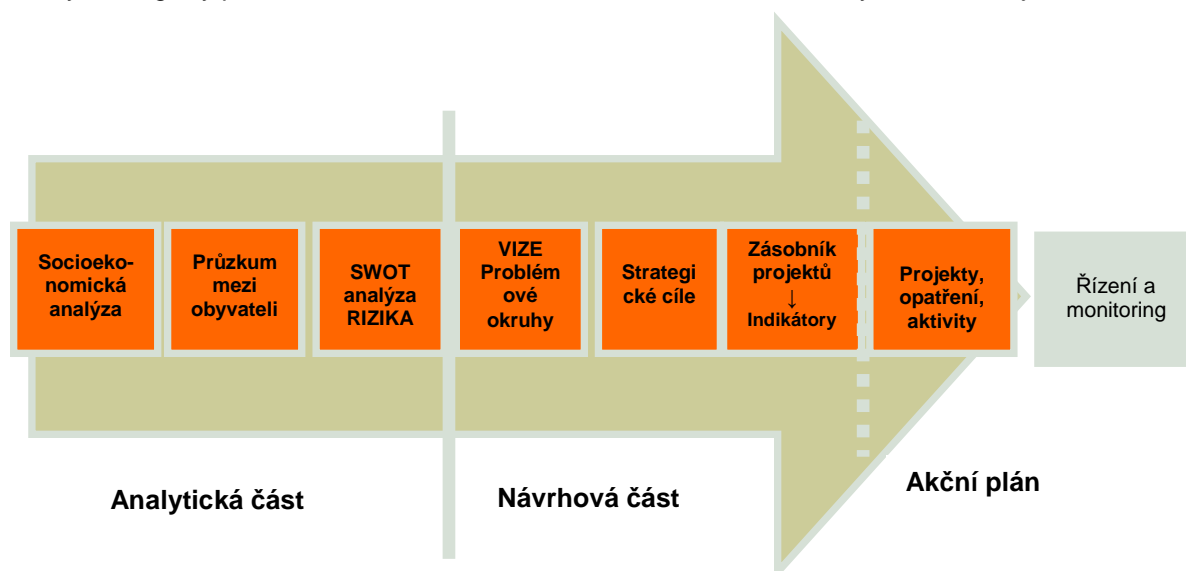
Socioekonomická analýza

Průzkum mezi obyvateli

SWOT analýza RIZIKA

VIZE Problémové okruhy

Strategické cíle

Zásobník projektů ↓ Indikátory

Projekty, opatření, aktivity

Řízení a monitoring

Analytická část

Návrhová část

Akční plán